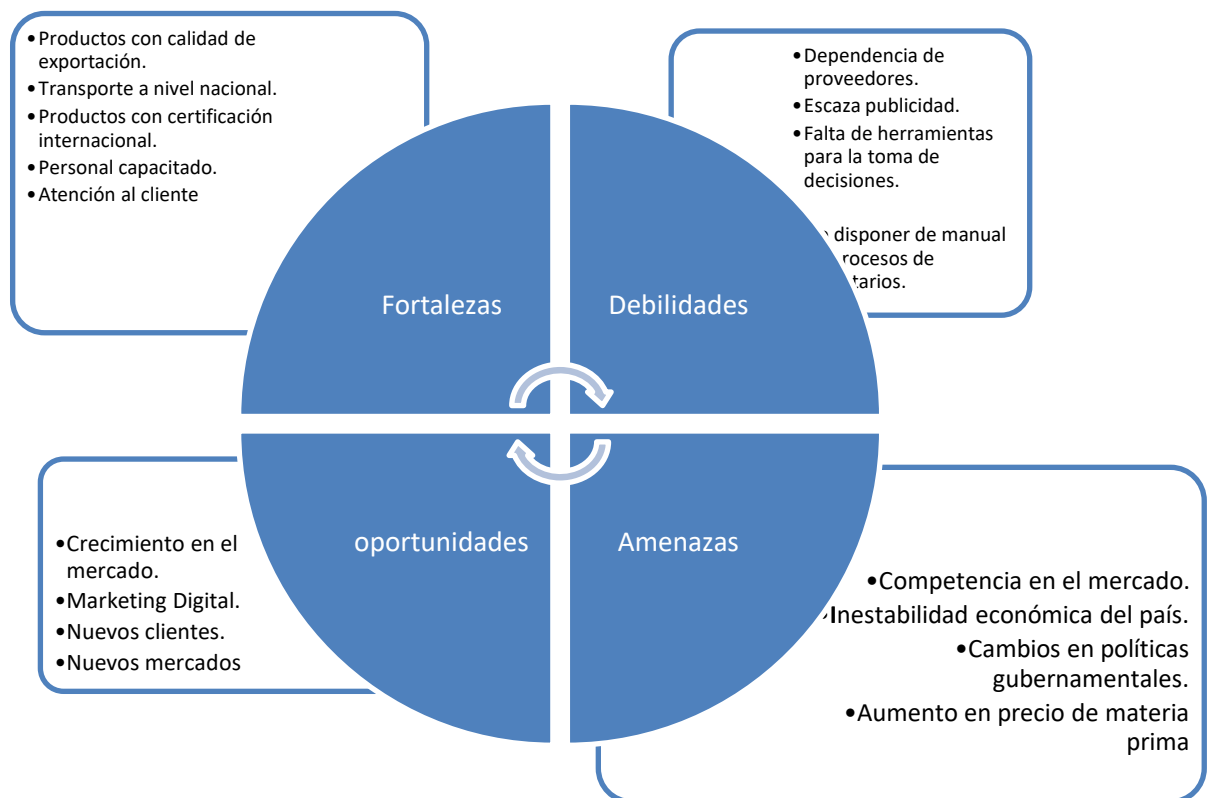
•Productos con calidad de exportación.
•Transporte a nivel nacional.
•Productos con certificación internacional.
•Personal capacitado.
•Atención al cliente

•Dependencia de proveedores.
•Escaza publicidad.
•Falta de herramientas para la toma de decisiones.
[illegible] disponer de manual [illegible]rocesos de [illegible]tarios.

Fortalezas

Debilidades

oportunidades

Amenazas

•Crecimiento en el mercado.
•Marketing Digital.
•Nuevos clientes.
•Nuevos mercados

•Competencia en el mercado.
•Inestabilidad económica del país.
•Cambios en políticas gubernamentales.
•Aumento en precio de materia prima